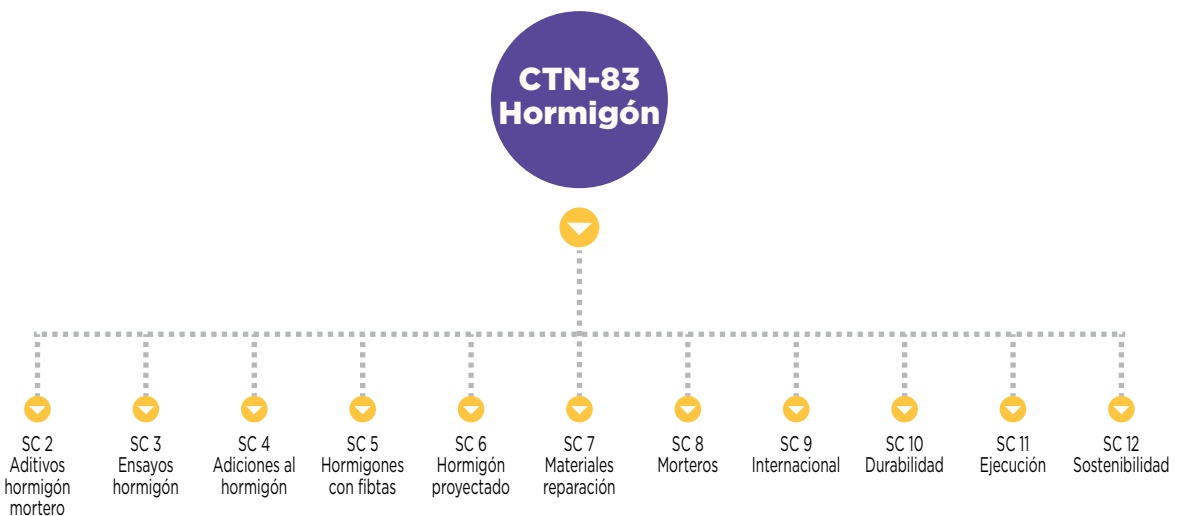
CTN-83
Hormigón

SC 2
Aditivos hormigón mortero

SC 3
Ensayos hormigón

SC 4
Adiciones al hormigón

SC 5
Hormigones con fibtas

SC 6
Hormigón proyectado

SC 7
Materiales reparación

SC 8
Morteros

SC 9
Internacional

SC 10
Durabilidad

SC 11
Ejecución

SC 12
Sostenibilidad